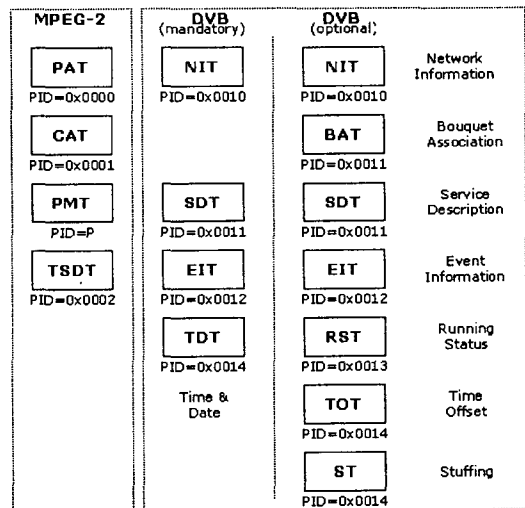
MPEG-2

PAT
PID=0x0000

CAT
PID=0x0001

PMT
PID=P

TSDT
PID=0x0002

DVB (mandatory)

NIT
PID=0x0010

SDT
PID=0x0011

EIT
PID=0x0012

TDT
PID=0x0014

Time & Date

DVB (optional)

NIT
PID=0x0010

BAT
PID=0x0011

SDT
PID=0x0011

EIT
PID=0x0012

RST
PID=0x0013

TOT
PID=0x0014

ST
PID=0x0014

Network Information

Bouquet Association

Service Description

Event Information

Running Status

Time Offset

Stuffing